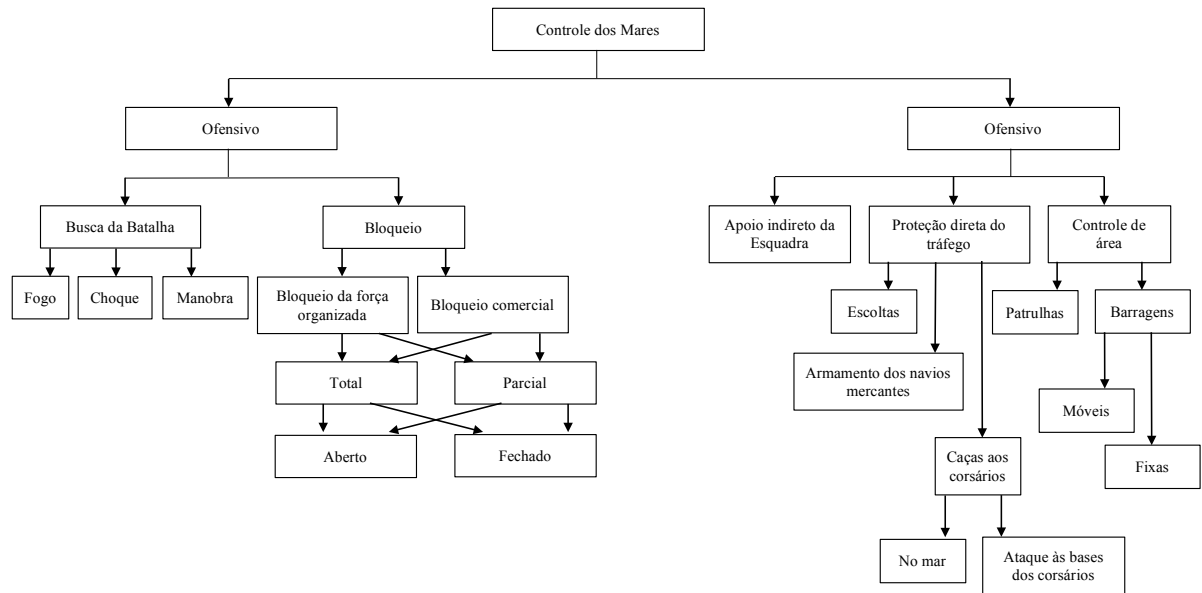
Controle dos Mares

Ofensivo

Busca da Batalha

Fogo

Choque

Manobra

Bloqueio

Bloqueio da força organizada

Bloqueio comercial

Total

Parcial

Aberto

Fechado

Ofensivo

Apoio indireto da Esquadra

Proteção direta do tráfego

Escoltas

Armamento dos navios mercantes

Caças aos corsários

No mar

Ataque às bases dos corsários

Controle de área

Patrulhas

Barragens

Móveis

Fixas